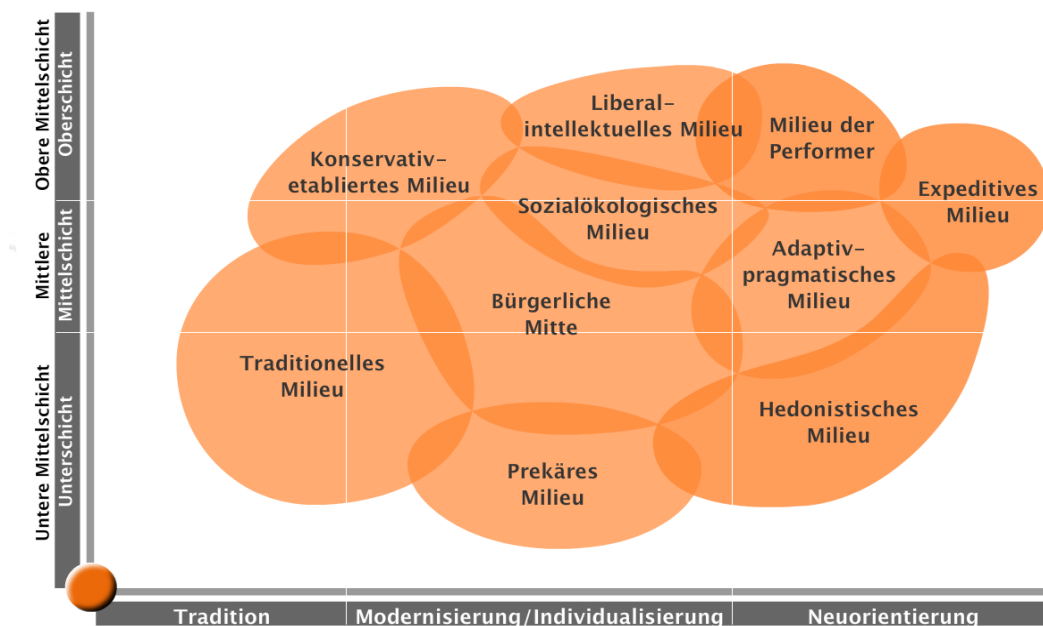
Obere Mittelschicht
Oberschicht
Mittlere Mittelschicht
Untere Mittelschicht
Unterschicht

Liberal-intellektuelles Milieu

Milieu der Performer

Konservativ-etabliertes Milieu

Expeditives Milieu

Sozialökologisches Milieu

Adaptiv-pragmatisches Milieu

Bürgerliche Mitte

Traditionelles Milieu

Hedonistisches Milieu

Prekäres Milieu

Tradition
Modernisierung/Individualisierung
Neuorientierung